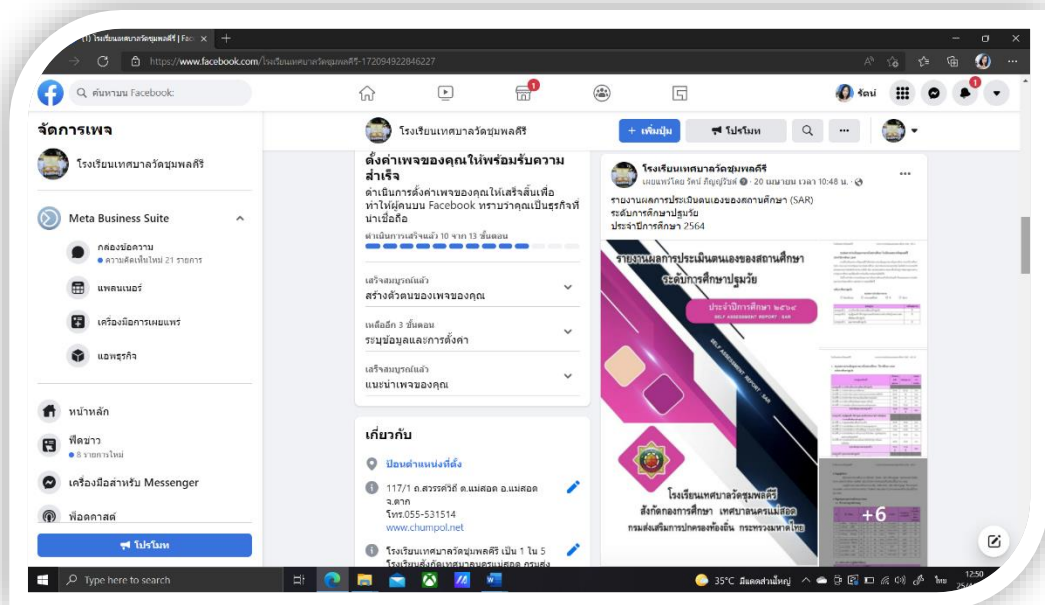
(1) โรงเรียนเทศบาลวัดชุมพลคีรี | Fac ×

https://www.facebook.com/โรงเรียนเทศบาลวัดชุมพลคีรี-172094922846227

ค้นหาบน Facebook

รัตน์

จัดการเพจ

โรงเรียนเทศบาลวัดชุมพลคีรี

Meta Business Suite

กล่องข้อความ
● ความคิดเห็นใหม่ 21 รายการ

แพลนเนอร์

เครื่องมือการเผยแพร่

แอพธุรกิจ

หน้าหลัก

ฟีดข่าว
● 8 รายการใหม่

เครื่องมือสำหรับ Messenger

พ็อดคาสต์

โปรโมท

โรงเรียนเทศบาลวัดชุมพลคีรี

+ เพิ่มปุ่ม

โปรโมท

ตั้งค่าเพจของคุณให้พร้อมรับความสำเร็จ

ดำเนินการตั้งค่าเพจของคุณให้เสร็จสิ้นเพื่อทำให้ผู้คนบน Facebook ทราบว่าคุณเป็นธุรกิจที่น่าเชื่อถือ

ดำเนินการเสร็จแล้ว 10 จาก 13 ขั้นตอน

เสร็จสมบูรณ์แล้ว
สร้างตัวตนของเพจของคุณ

เหลืออีก 3 ขั้นตอน
ระบุข้อมูลและการตั้งค่า

เสร็จสมบูรณ์แล้ว
แนะนำเพจของคุณ

เกี่ยวกับ

ป้อนตำแหน่งที่ตั้ง

117/1 ต.สวรรค์วิถี ต.แม่สอด อ.แม่สอด จ.ตาก
โทร.055-531514
www.chumpol.net

โรงเรียนเทศบาลวัดชุมพลคีรี เป็น 1 ใน 5 โรงเรียนสังกัดเทศบาลนครแม่สอด กรมส่ง

โรงเรียนเทศบาลวัดชุมพลคีรี
เผยแพร่โดย รัตน์ ภัญญ์รัตน์ · 20 เมษายน เวลา 10:48 น. ·

รายงานผลการประเมินตนเองของสถานศึกษา (SAR)
ระดับการศึกษาปฐมวัย
ประจำปีการศึกษา 2564

รายงานผลการประเมินตนเองของสถานศึกษา
ระดับการศึกษาปฐมวัย
ประจำปีการศึกษา ๒๕๖๔
SELF ASSESSMENT REPORT : SAR

SELF ASSESSMENT REPORT : SAR

โรงเรียนเทศบาลวัดชุมพลคีรี
สังกัดกองการศึกษา เทศบาลนครแม่สอด
กรมส่งเสริมการปกครองท้องถิ่น กระทรวงมหาดไทย

+6

Type here to search

35°C มีแดดส่วนใหญ่

ไทย

12:50
25/4